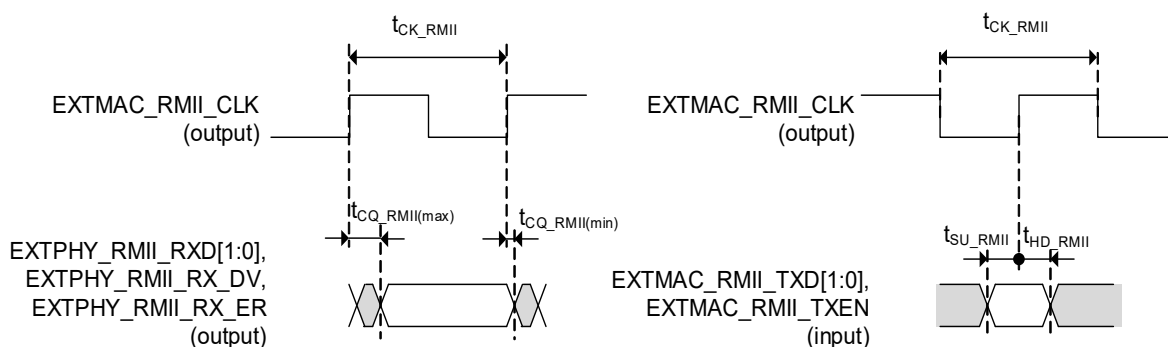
$t_{CK\_RMII}$

EXTMAC_RMII_CLK (output)

$t_{CQ\_RMII(max)}$

$t_{CQ\_RMII(min)}$

EXTPHY_RMII_RXD[1:0], EXTPHY_RMII_RX_DV, EXTPHY_RMII_RX_ER (output)

$t_{CK\_RMII}$

EXTMAC_RMII_CLK (output)

$t_{SU\_RMII}$

$t_{HD\_RMII}$

EXTMAC_RMII_TXD[1:0], EXTMAC_RMII_TXEN (input)